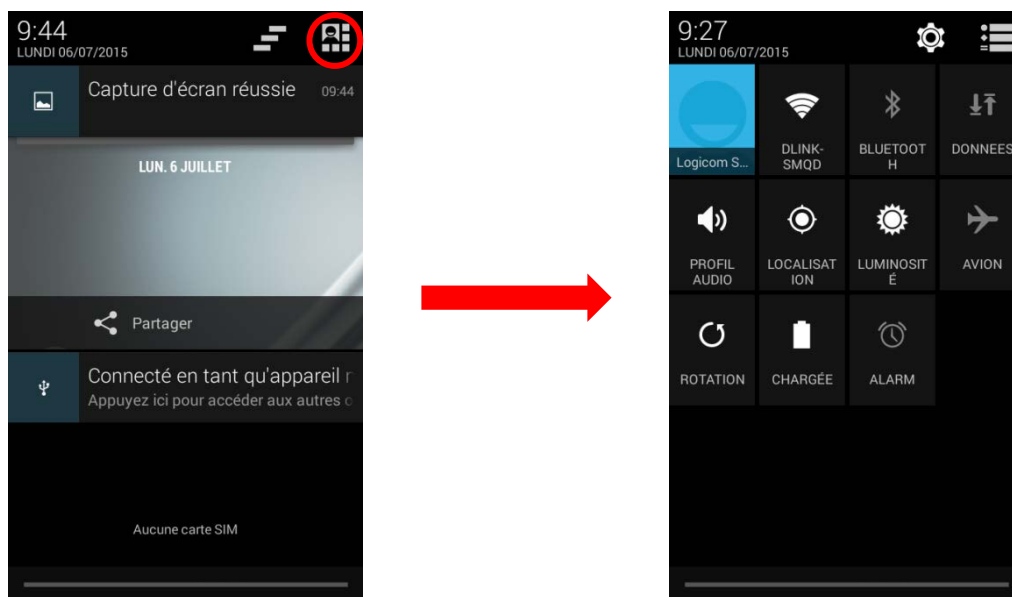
9:44
LUNDI 06/07/2015

Capture d'écran réussie 09:44

LUN. 6 JUILLET

Partager

Connecté en tant qu'appareil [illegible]
Appuyez ici pour accéder aux autres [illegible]

Aucune carte SIM

9:27
LUNDI 06/07/2015

Logicom S...
DLINK-SMQD
BLUETOOTH
DONNEES
PROFIL AUDIO
LOCALISATION
LUMINOSITÉ
AVION
ROTATION
CHARGÉE
ALARM